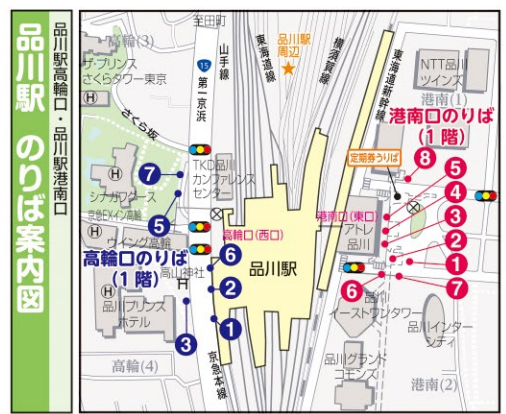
品川駅 のりば案内図

品川駅高輪口・品川駅港南口

高輪(3)

ザ・プリンス さくらタワー東京

さくら坂

シナガワグース

京急EXイン高輪

ウイング高輪

品川プリンスホテル

高輪(4)

高輪口のりば (1階)

高輪神社

京急本線

第一京浜

15

山手線

至田町

東海道線

横須賀線

東海道新幹線

品川駅周辺

TKP品川カンファレンスセンター

高輪口(西口)

品川駅

港南口(東口)

アトレ品川

品川イーストワンタワー

品川グランドコモンズ

品川インターシティ

NTT品川ツインズ

港南(1)

港南(2)

港南口のりば (1階)

定期券うりば

7

5

6

2

1

3

8

5

4

3

2

1

7

6